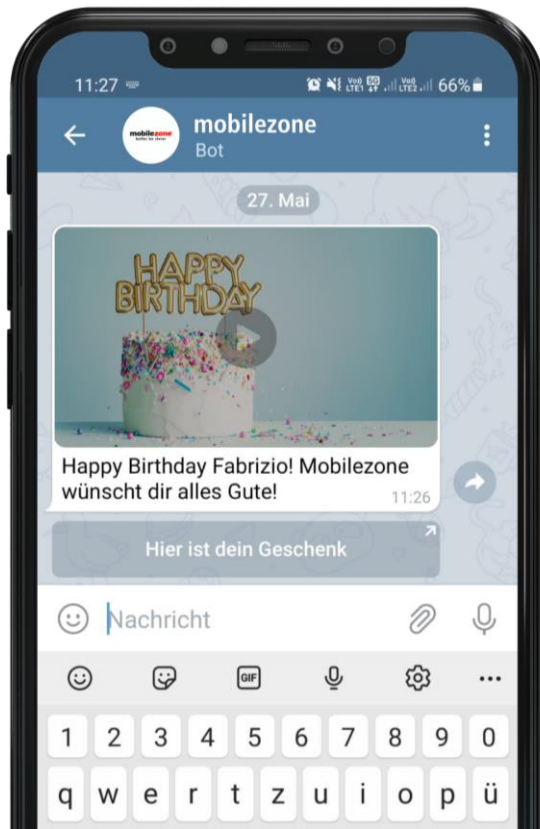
11:27

66%

mobilezone
Bot

27. Mai

HAPPY BIRTHDAY

Happy Birthday Fabrizio! Mobilezone wünscht dir alles Gute!
11:26

Hier ist dein Geschenk

Nachricht

GIF

1 2 3 4 5 6 7 8 9 0
q w e r t z u i o p ü